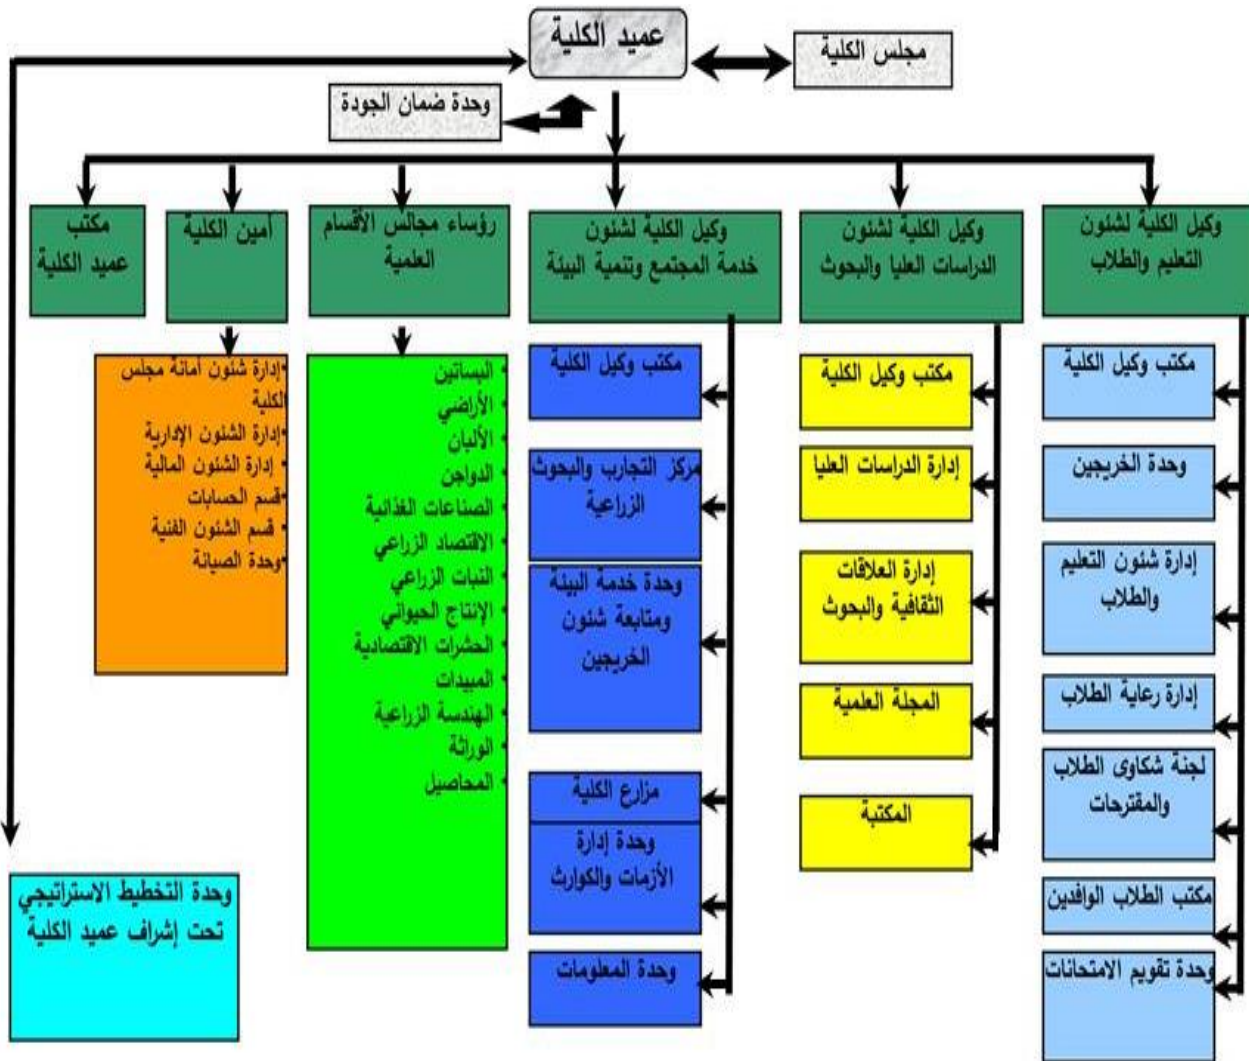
عميد الكلية

مجلس الكلية

وحدة ضمان الجودة

وكيل الكلية لشئون التعليم والطلاب

وكيل الكلية لشئون الدراسات العليا والبحوث

وكيل الكلية لشئون خدمة المجتمع وتنمية البيئة

رؤساء مجالس الأقسام العلمية

أمين الكلية

مكتب عميد الكلية

مكتب وكيل الكلية

وحدة الخريجين

إدارة شئون التعليم والطلاب

إدارة رعاية الطلاب

لجنة شكاوى الطلاب والمقترحات

مكتب الطلاب الوافدين

وحدة تقويم الامتحانات

مكتب وكيل الكلية

إدارة الدراسات العليا

إدارة العلاقات الثقافية والبحوث

المجلة العلمية

المكتبة

مكتب وكيل الكلية

مركز التجارب والبحوث الزراعية

وحدة خدمة البيئة ومتابعة شئون الخريجين

مزارع الكلية

وحدة إدارة الأزمات والكوارث

وحدة المعلومات

البساتين
الأراضي
الألبان
الدواجن
الصناعات الغذائية
الاقتصاد الزراعي
النبات الزراعي
الإنتاج الحيواني
الحشرات الاقتصادية
المبيدات
الهندسة الزراعية
الوراثة
المحاصيل

إدارة شئون أمانة مجلس الكلية
إدارة الشئون الإدارية
إدارة الشئون المالية
قسم الحسابات
قسم الشئون الفنية
وحدة الصيانة

وحدة التخطيط الاستراتيجي تحت إشراف عميد الكلية